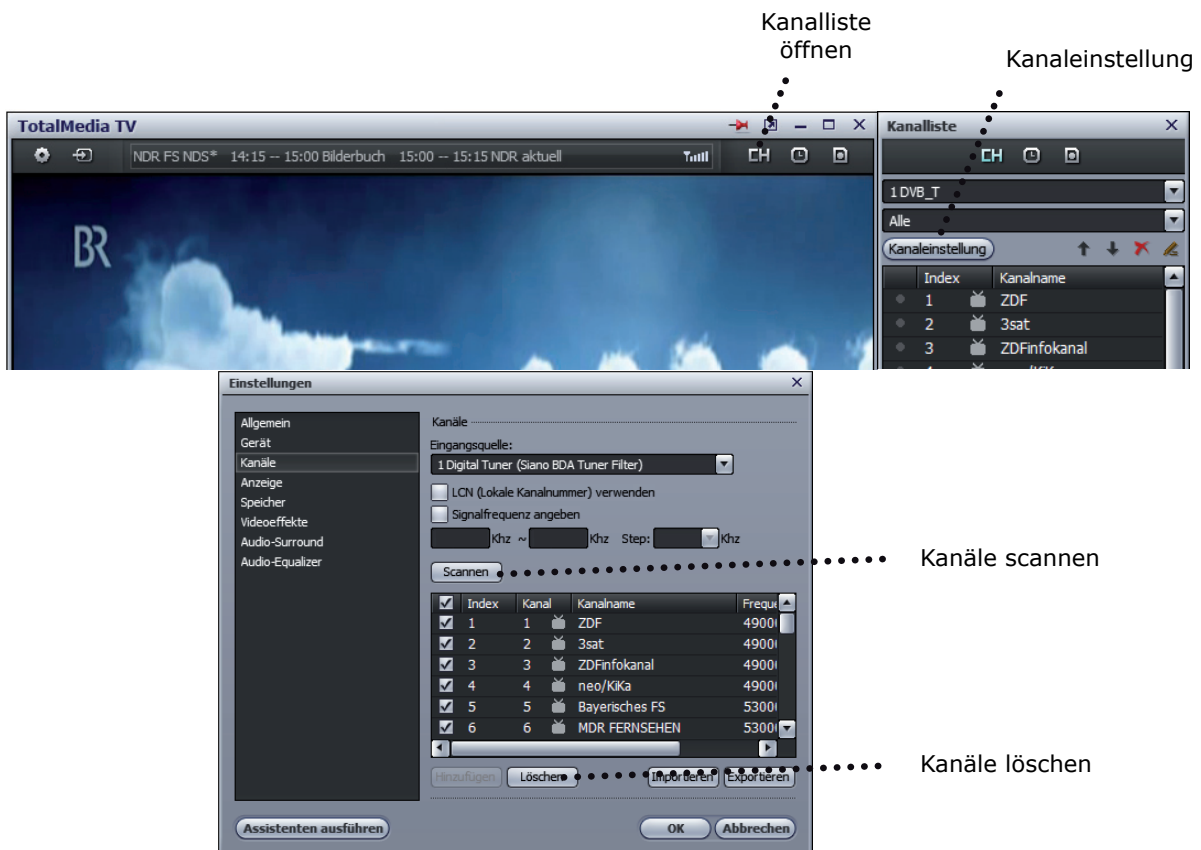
Kanalliste öffnen

Kanaleinstellung

TotalMedia TV

NDR FS NDS* 14:15 -- 15:00 Bilderbuch 15:00 -- 15:15 NDR aktuell

CH

BR

Kanalliste

CH

1 DVB_T

Alle

Kanaleinstellung

| | Index | Kanalname |
|---|---|---|
| | 1 | ZDF |
| | 2 | 3sat |
| | 3 | ZDFinfokanal |

Einstellungen

Allgemein
Gerät
Kanäle
Anzeige
Speicher
Videoeffekte
Audio-Surround
Audio-Equalizer

Kanäle

Eingangsquelle:

1 Digital Tuner (Siano BDA Tuner Filter)

LCN (Lokale Kanalnummer) verwenden

Signalfrequenz angeben

Khz ~ Khz Step: Khz

Scannen

Kanäle scannen

| | Index | Kanal | Kanalname | Freque |
|---|---|---|---|---|
| ☑ | 1 | 1 | ZDF | 4900 |
| ☑ | 2 | 2 | 3sat | 4900 |
| ☑ | 3 | 3 | ZDFinfokanal | 4900 |
| ☑ | 4 | 4 | neo/KiKa | 4900 |
| ☑ | 5 | 5 | Bayerisches FS | 5300 |
| ☑ | 6 | 6 | MDR FERNSEHEN | 5300 |

Hinzufügen Löschen Importieren Exportieren

Kanäle löschen

Assistenten ausführen

OK Abbrechen